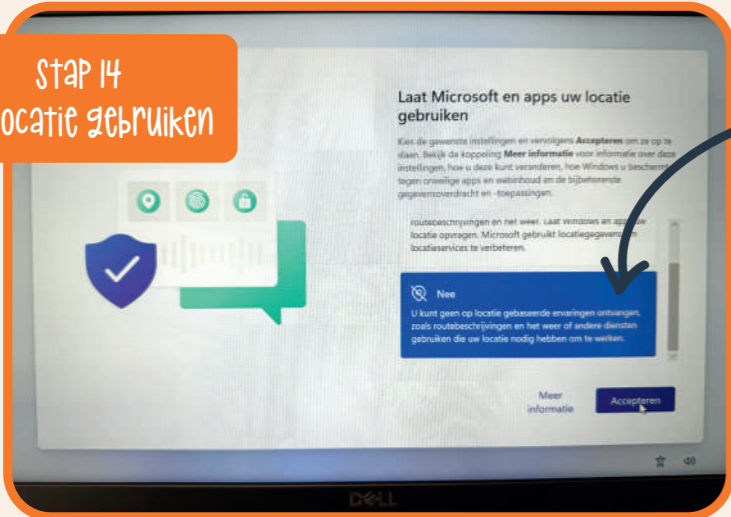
Stap 14
ocatie gebruiken

Laat Microsoft en apps uw locatie gebruiken

Kies de gewenste instellingen en vervolgens Accepteren om ze op te slaan. Bekijk de koppeling Meer informatie voor informatie over deze instellingen, hoe u deze kunt veranderen, hoe Windows u beschermt tegen onveilige apps en webinhoud en de bijbehorende gegevensoverdracht en -toepassingen.

routebeschrijvingen en het weer. Laat Windows en apps uw locatie opvragen. Microsoft gebruikt locatiegegevens om locatieservices te verbeteren.

Nee

U kunt geen op locatie gebaseerde ervaringen ontvangen, zoals routebeschrijvingen en het weer of andere diensten gebruiken die uw locatie nodig hebben om te werken.

Meer informatie

Accepteren

DELL